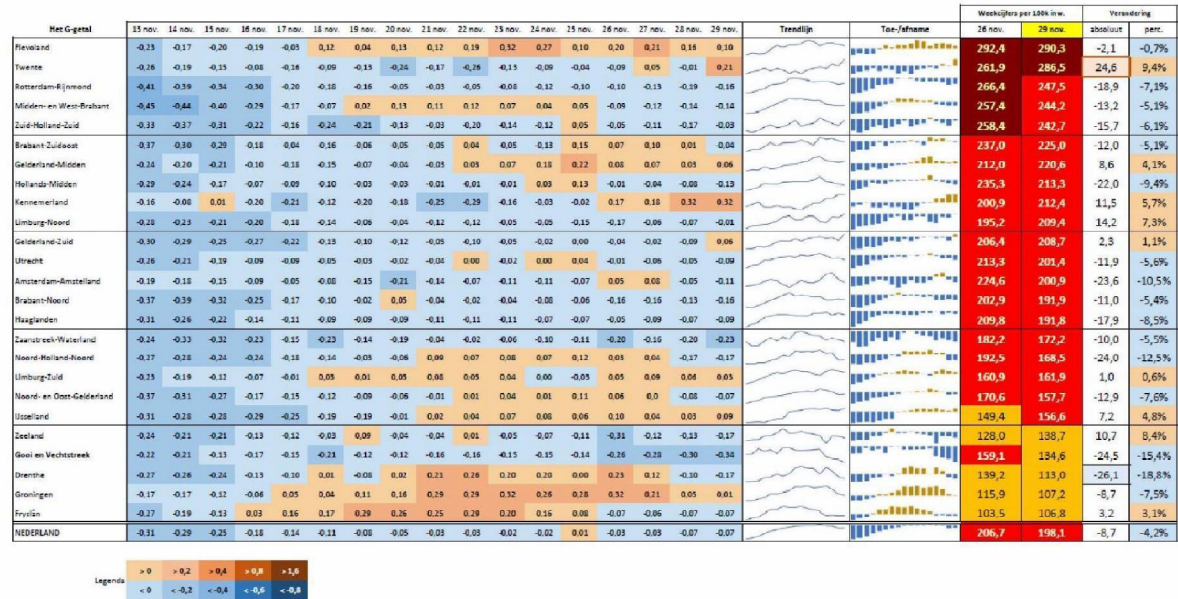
| Het G-getal | 13 nov. | 14 nov. | 15 nov. | 16 nov. | 17 nov. | 18 nov. | 19 nov. | 20 nov. | 21 nov. | 22 nov. | 23 nov. | 24 nov. | 25 nov. | 26 nov. | 27 nov. | 28 nov. | 29 nov. | Trendlijn | Toe-/afname | Weekcijfers per 100k inw. 26 nov. | 29 nov. | Verandering absoluut | perc. |
|---|---|---|---|---|---|---|---|---|---|---|---|---|---|---|---|---|---|---|---|---|---|---|---|
| Flevoland | -0,23 | -0,17 | -0,20 | -0,19 | -0,03 | 0,12 | 0,04 | 0,13 | 0,12 | 0,19 | 0,32 | 0,27 | 0,10 | 0,20 | 0,21 | 0,16 | 0,10 | | | 292,4 | 290,3 | -2,1 | -0,7% |
| Twente | -0,26 | -0,19 | -0,15 | -0,08 | -0,16 | -0,09 | -0,15 | -0,24 | -0,17 | -0,26 | -0,15 | -0,09 | -0,04 | -0,09 | 0,05 | -0,01 | 0,21 | | | 261,9 | 286,5 | 24,6 | 9,4% |
| Rotterdam-Rijnmond | -0,41 | -0,39 | -0,34 | -0,30 | -0,20 | -0,18 | -0,16 | -0,05 | -0,03 | -0,05 | -0,08 | -0,12 | -0,10 | -0,10 | -0,13 | -0,19 | -0,16 | | | 266,4 | 247,5 | -18,9 | -7,1% |
| Midden- en West-Brabant | -0,45 | -0,44 | -0,40 | -0,29 | -0,17 | -0,07 | 0,02 | 0,13 | 0,11 | 0,12 | 0,07 | 0,04 | 0,05 | -0,09 | -0,12 | -0,14 | -0,14 | | | 257,4 | 244,2 | -13,2 | -5,1% |
| Zuid-Holland-Zuid | -0,33 | -0,37 | -0,31 | -0,22 | -0,16 | -0,24 | -0,21 | -0,13 | -0,03 | -0,20 | -0,14 | -0,12 | 0,05 | -0,05 | -0,11 | -0,17 | -0,03 | | | 258,4 | 242,7 | -15,7 | -6,1% |
| Brabant-Zuidoost | -0,37 | -0,30 | -0,29 | -0,18 | -0,04 | -0,16 | -0,06 | -0,05 | -0,05 | 0,04 | -0,05 | -0,13 | 0,15 | 0,07 | 0,10 | 0,01 | -0,04 | | | 237,0 | 225,0 | -12,0 | -5,1% |
| Gelderland-Midden | -0,24 | -0,20 | -0,21 | -0,10 | -0,18 | -0,15 | -0,07 | -0,04 | -0,03 | 0,03 | 0,07 | 0,18 | 0,22 | 0,08 | 0,07 | 0,03 | 0,06 | | | 212,0 | 220,6 | 8,6 | 4,1% |
| Hollands-Midden | -0,29 | -0,24 | -0,17 | -0,07 | -0,09 | -0,10 | -0,03 | -0,03 | -0,01 | 0,01 | 0,01 | 0,03 | 0,13 | -0,01 | -0,04 | -0,08 | -0,13 | | | 235,3 | 213,3 | -22,0 | -9,4% |
| Kennemerland | -0,16 | -0,08 | 0,01 | -0,20 | -0,21 | -0,12 | -0,20 | -0,18 | -0,25 | -0,29 | -0,16 | -0,03 | -0,02 | 0,17 | 0,18 | 0,32 | 0,32 | | | 200,9 | 212,4 | 11,5 | 5,7% |
| Limburg-Noord | -0,28 | -0,23 | -0,21 | -0,20 | -0,18 | -0,14 | -0,06 | -0,06 | -0,04 | -0,12 | -0,05 | -0,05 | -0,15 | -0,17 | -0,06 | -0,07 | -0,01 | | | 195,2 | 209,4 | 14,2 | 7,3% |
| Gelderland-Zuid | -0,30 | -0,29 | -0,25 | -0,27 | -0,22 | -0,13 | -0,10 | -0,12 | -0,05 | -0,10 | -0,05 | -0,02 | 0,00 | -0,04 | -0,02 | -0,09 | 0,06 | | | 206,4 | 208,7 | 2,3 | 1,1% |
| Utrecht | -0,26 | -0,21 | -0,19 | -0,09 | -0,09 | -0,05 | -0,03 | -0,02 | -0,04 | 0,00 | -0,02 | 0,00 | 0,04 | -0,01 | -0,06 | -0,05 | -0,09 | | | 213,3 | 201,4 | -11,9 | -5,6% |
| Amsterdam-Amstelland | -0,19 | -0,18 | -0,15 | -0,09 | -0,05 | -0,08 | -0,15 | -0,21 | -0,14 | -0,07 | -0,11 | -0,11 | -0,07 | 0,05 | 0,08 | -0,05 | -0,11 | | | 224,6 | 200,9 | -23,6 | -10,5% |
| Brabant-Noord | -0,37 | -0,39 | -0,32 | -0,25 | -0,17 | -0,10 | -0,02 | 0,05 | -0,04 | -0,02 | -0,04 | -0,08 | -0,06 | -0,16 | -0,16 | -0,13 | -0,16 | | | 202,9 | 191,9 | -11,0 | -5,4% |
| Haaglanden | -0,31 | -0,26 | -0,22 | -0,14 | -0,11 | -0,09 | -0,09 | -0,09 | -0,11 | -0,11 | -0,11 | -0,07 | -0,07 | -0,05 | -0,09 | -0,07 | -0,09 | | | 209,8 | 191,8 | -17,9 | -8,5% |
| Zaanstreek-Waterland | -0,24 | -0,33 | -0,32 | -0,23 | -0,15 | -0,23 | -0,14 | -0,19 | -0,04 | -0,02 | -0,06 | -0,10 | -0,11 | -0,20 | -0,16 | -0,20 | -0,23 | | | 182,2 | 172,2 | -10,0 | -5,5% |
| Noord-Holland-Noord | -0,27 | -0,28 | -0,24 | -0,24 | -0,18 | -0,14 | -0,03 | -0,06 | 0,09 | 0,07 | 0,08 | 0,07 | 0,12 | 0,03 | 0,04 | -0,17 | -0,17 | | | 192,5 | 168,5 | -24,0 | -12,5% |
| Limburg-Zuid | -0,25 | -0,19 | -0,12 | -0,07 | -0,01 | 0,05 | 0,01 | 0,05 | 0,08 | 0,05 | 0,04 | 0,00 | -0,05 | 0,05 | 0,09 | 0,04 | 0,05 | | | 160,9 | 161,9 | 1,0 | 0,6% |
| Noord- en Oost-Gelderland | -0,37 | -0,31 | -0,27 | -0,17 | -0,15 | -0,19 | -0,09 | -0,06 | -0,01 | 0,01 | 0,04 | 0,01 | 0,11 | 0,06 | 0,0 | -0,08 | -0,07 | | | 170,6 | 157,7 | -12,9 | -7,6% |
| IJsselland | -0,31 | -0,28 | -0,28 | -0,29 | -0,25 | -0,19 | -0,19 | -0,01 | 0,02 | 0,04 | 0,07 | 0,08 | 0,06 | 0,10 | 0,04 | 0,03 | 0,09 | | | 149,4 | 156,6 | 7,2 | 4,8% |
| Zeeland | -0,24 | -0,21 | -0,21 | -0,13 | -0,12 | -0,03 | 0,09 | -0,04 | -0,04 | 0,01 | -0,05 | -0,07 | -0,11 | -0,31 | -0,12 | -0,13 | -0,17 | | | 128,0 | 138,7 | 10,7 | 8,4% |
| Gooi en Vechtstreek | -0,22 | -0,21 | -0,13 | -0,17 | -0,15 | -0,21 | -0,12 | -0,12 | -0,16 | -0,16 | -0,15 | -0,15 | -0,14 | -0,26 | -0,28 | -0,30 | -0,34 | | | 159,1 | 134,6 | -24,5 | -15,4% |
| Drenthe | -0,27 | -0,26 | -0,24 | -0,13 | -0,10 | 0,01 | -0,08 | 0,02 | 0,21 | 0,26 | 0,20 | 0,20 | 0,00 | 0,23 | 0,12 | -0,10 | -0,17 | | | 139,2 | 113,0 | -26,1 | -18,8% |
| Groningen | -0,17 | -0,17 | -0,12 | -0,06 | 0,05 | 0,04 | 0,11 | 0,16 | 0,29 | 0,29 | 0,32 | 0,26 | 0,28 | 0,32 | 0,21 | 0,05 | 0,01 | | | 115,9 | 107,2 | -8,7 | -7,5% |
| Fryslân | -0,27 | -0,19 | -0,13 | 0,03 | 0,16 | 0,17 | 0,29 | 0,26 | 0,25 | 0,29 | 0,20 | 0,16 | 0,08 | -0,07 | -0,06 | -0,07 | -0,07 | | | 103,5 | 106,8 | 3,2 | 3,1% |
| NEDERLAND | -0,31 | -0,29 | -0,25 | -0,18 | -0,14 | -0,11 | -0,08 | -0,05 | -0,03 | -0,03 | -0,02 | -0,02 | 0,01 | -0,03 | -0,03 | -0,07 | -0,07 | | | 206,7 | 198,1 | -8,7 | -4,2% |

Legenda

| > 0 | > 0,2 | > 0,4 | > 0,8 | > 1,6 |
|---|---|---|---|---|
| < 0 | < -0,2 | < -0,4 | < -0,6 | < -0,8 |